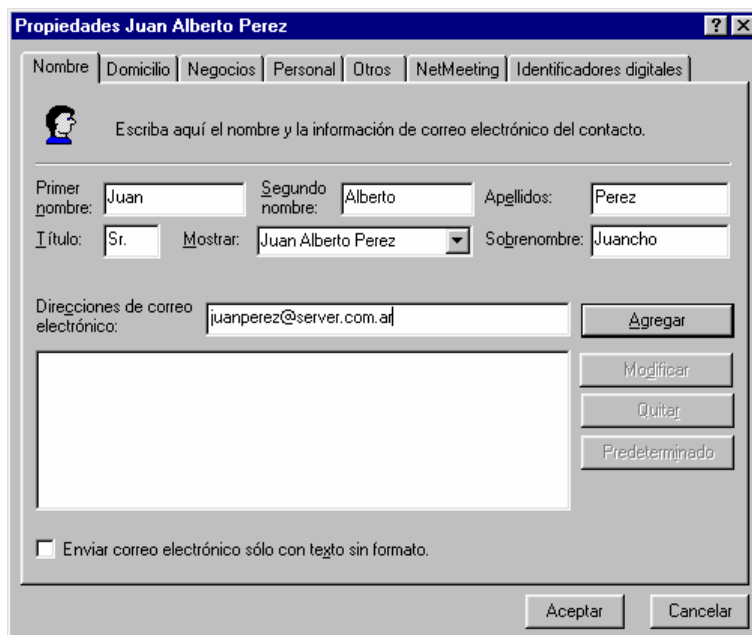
Propiedades Juan Alberto Perez

? X

Nombre | Domicilio | Negocios | Personal | Otros | NetMeeting | Identificadores digitales

Escriba aquí el nombre y la información de correo electrónico del contacto.

Primer nombre: Juan

Segundo nombre: Alberto

Apellidos: Perez

Título: Sr.

Mostrar: Juan Alberto Perez

Sobrenombre: Juancho

Direcciones de correo electrónico: juanperez@server.com.ar

Agregar

Modificar

Quitar

Predeterminado

Enviar correo electrónico sólo con texto sin formato.

Aceptar

Cancelar